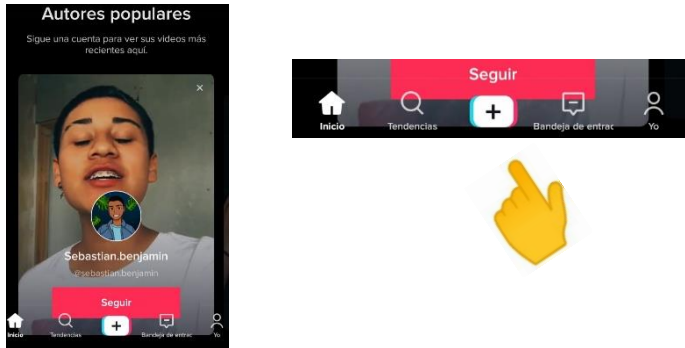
Autores populares

Sigue una cuenta para ver sus videos más recientes aquí.

×

Sebastian.benjamin

@sebastian.benjamin

Seguir

Inicio Tendencias + Bandeja de entrad Yo

Seguir

Inicio Tendencias + Bandeja de entrac Yo